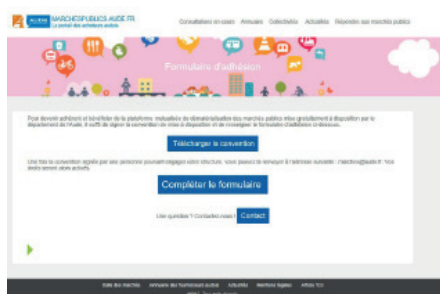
AUDE MARCHESPUBLICS AUDE.FR
Le portail des acheteurs audois

Consultations en cours Annuaire Collectivités Actualités Répondre aux marchés publics

Formulaire d'adhésion

Pour devenir adhérent et bénéficier de la plateforme mutualisée de dématérialisation des marchés publics mise gratuitement à disposition par le département de l'Aude, il suffit de signer la convention de mise à disposition et de renseigner le formulaire d'adhésion ci-dessous.

Télécharger la convention

Une fois la convention signée par une personne pouvant engager votre structure, vous pouvez la renvoyer à l'adresse suivante : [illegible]@aude.fr. Vos droits seront alors activés.

Compléter le formulaire

Une question ? Contactez-nous ! Contact

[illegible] Annuaire des fournisseurs audois Actualités Mentions légales Article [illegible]
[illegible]